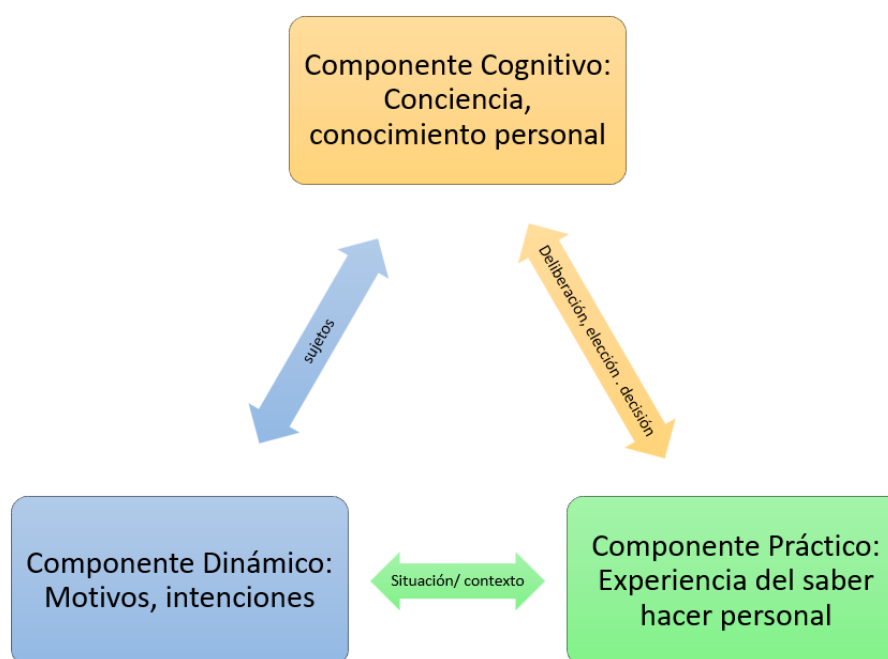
Componente Cognitivo: Conciencia, conocimiento personal

sujetos

Deliberación, elección . decisión

Componente Dinámico: Motivos, intenciones

Situación/ contexto

Componente Práctico: Experiencia del saber hacer personal